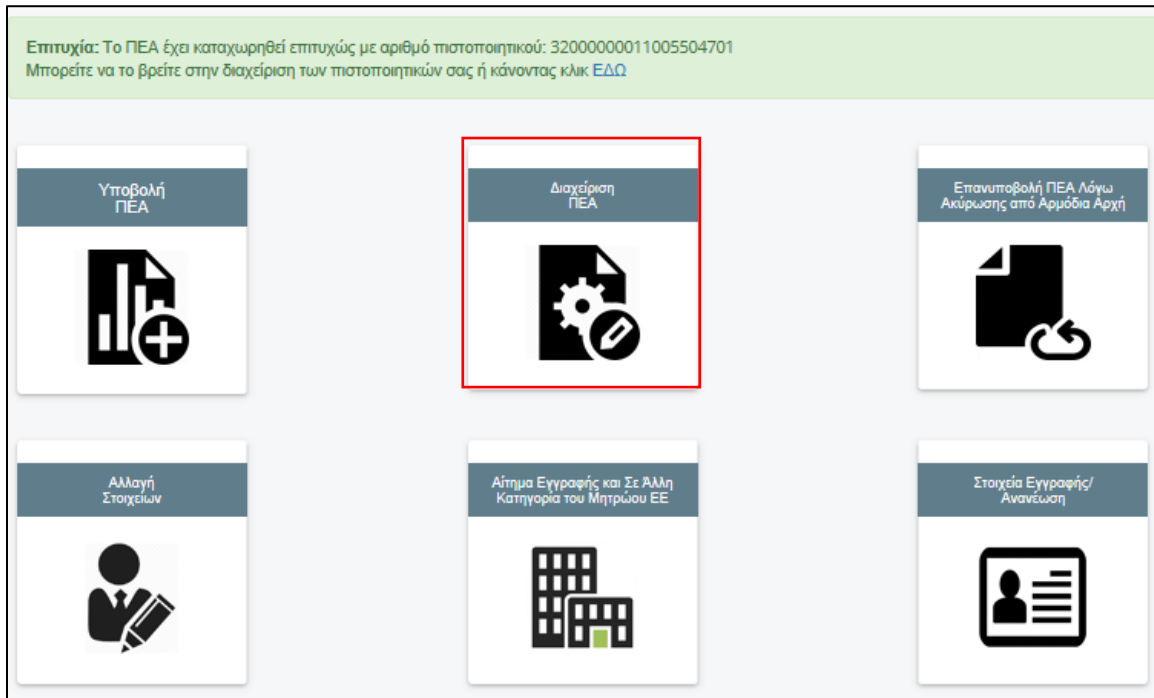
Επιτυχία: Το ΠΕΑ έχει καταχωρηθεί επιτυχώς με αριθμό πιστοποιητικού: 32000000011005504701
Μπορείτε να το βρείτε στην διαχείριση των πιστοποιητικών σας ή κάνοντας κλικ ΕΔΩ

Υποβολή ΠΕΑ

Διαχείριση ΠΕΑ

Επανυποβολή ΠΕΑ Λόγω Ακύρωσης από Αρμόδια Αρχή

Αλλαγή Στοιχείων

Αίτημα Εγγραφής και Σε Άλλη Κατηγορία του Μητρώου ΕΕ

Στοιχεία Εγγραφής/ Ανανέωση